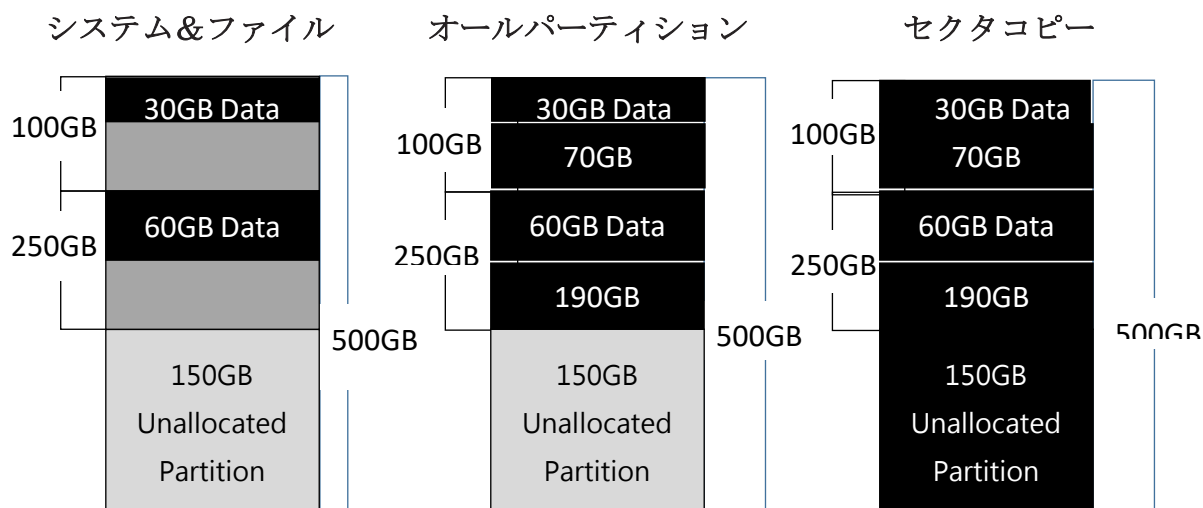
システム&ファイル

100GB
30GB Data

250GB
60GB Data

500GB

150GB
Unallocated
Partition

オールパーティション

100GB
30GB Data
70GB

250GB
60GB Data
190GB

500GB

150GB
Unallocated
Partition

セクタコピー

100GB
30GB Data
70GB

250GB
60GB Data
190GB

500GB

150GB
Unallocated
Partition